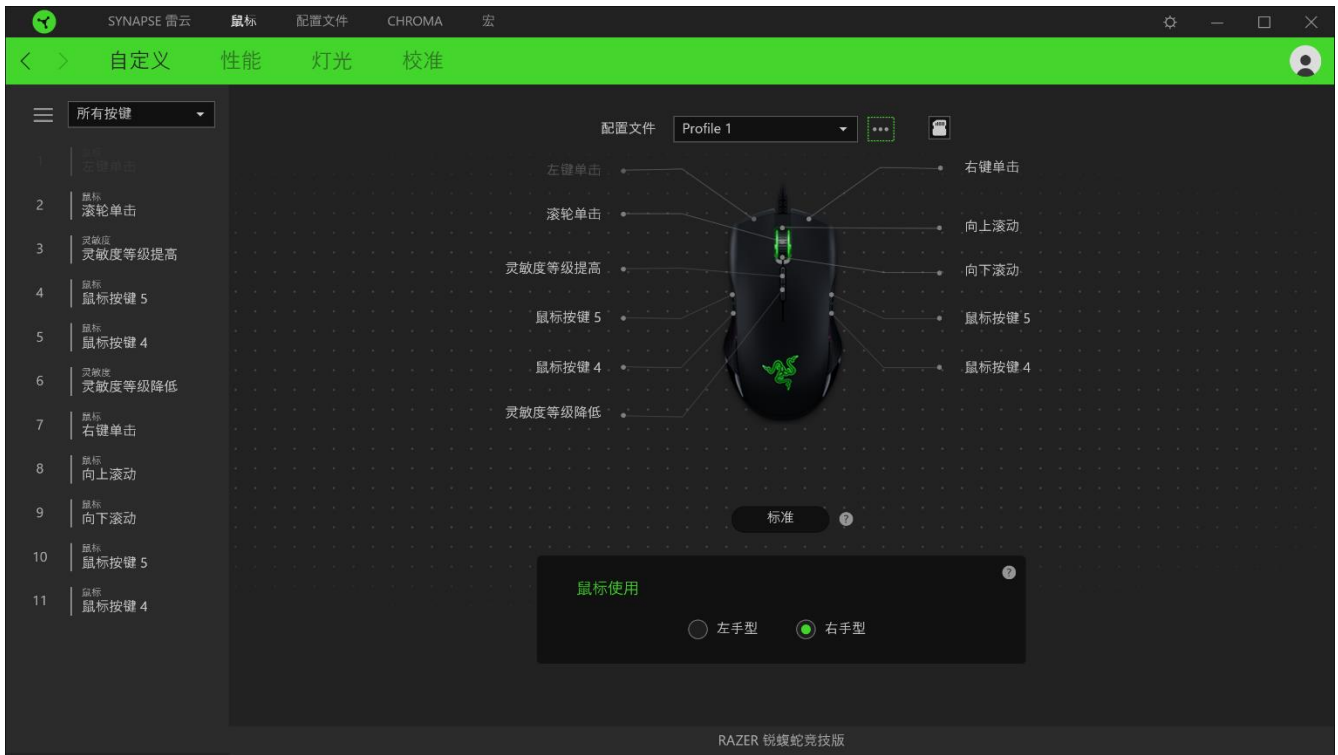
SYNAPSE 雷云 鼠标 配置文件 CHROMA 宏

自定义 性能 灯光 校准

所有按键

1 鼠标 左键单击
2 鼠标 滚轮单击
3 灵敏度 灵敏度等级提高
4 鼠标 鼠标按键 5
5 鼠标 鼠标按键 4
6 灵敏度 灵敏度等级降低
7 鼠标 右键单击
8 鼠标 向上滚动
9 鼠标 向下滚动
10 鼠标 鼠标按键 5
11 鼠标 鼠标按键 4

配置文件 Profile 1

左键单击
滚轮单击
灵敏度等级提高
鼠标按键 5
鼠标按键 4
灵敏度等级降低
右键单击
向上滚动
向下滚动
鼠标按键 5
鼠标按键 4

标准

鼠标使用
左手型 右手型

RAZER 锐蝮蛇竞技版